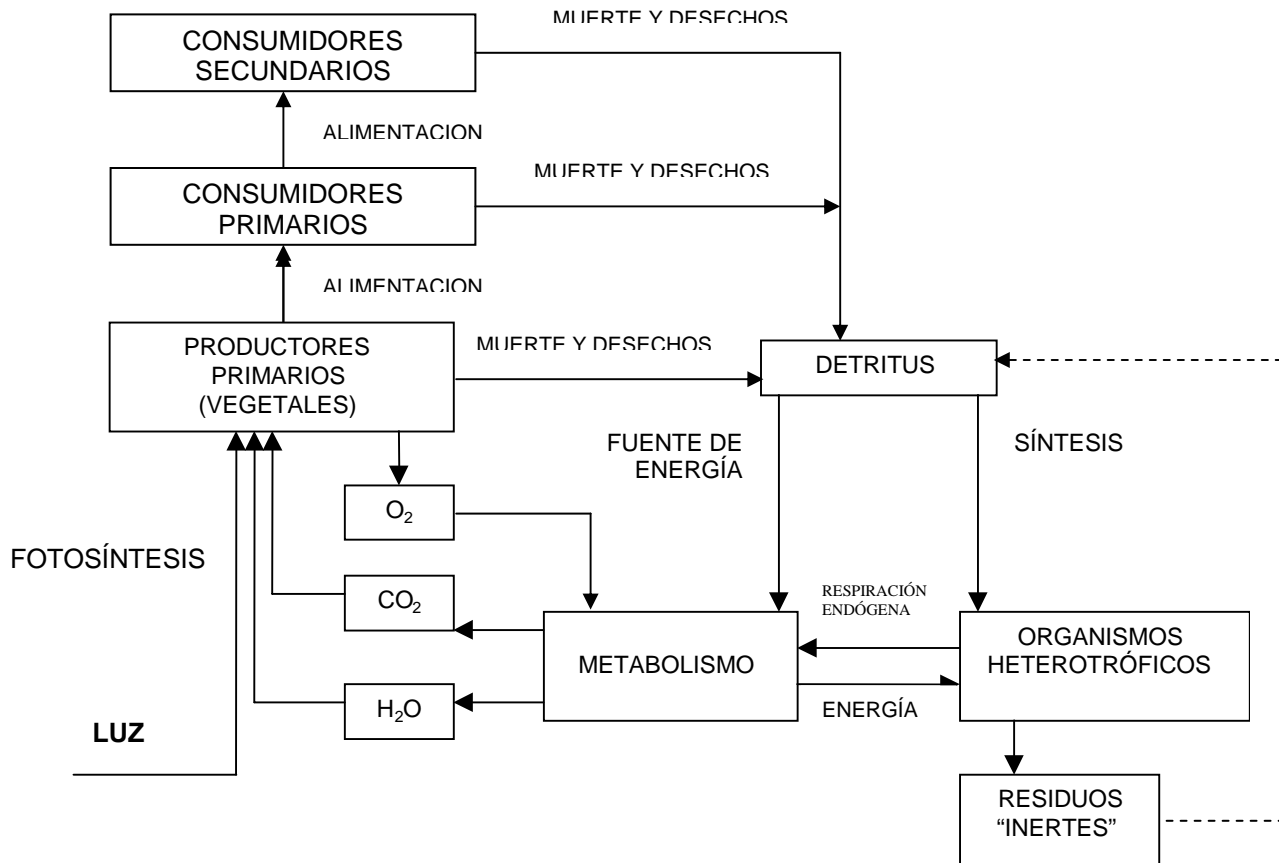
MUERTE Y DESECHOS

CONSUMIDORES SECUNDARIOS

ALIMENTACION

MUERTE Y DESECHOS

CONSUMIDORES PRIMARIOS

ALIMENTACION

PRODUCTORES PRIMARIOS (VEGETALES)

MUERTE Y DESECHOS

DETRITUS

FUENTE DE ENERGÍA

SÍNTESIS

$O_2$

FOTOSÍNTESIS

$CO_2$

RESPIRACIÓN ENDÓGENA

METABOLISMO

ORGANISMOS HETEROTRÓFICOS

$H_2O$

ENERGÍA

LUZ

RESIDUOS "INERTES"